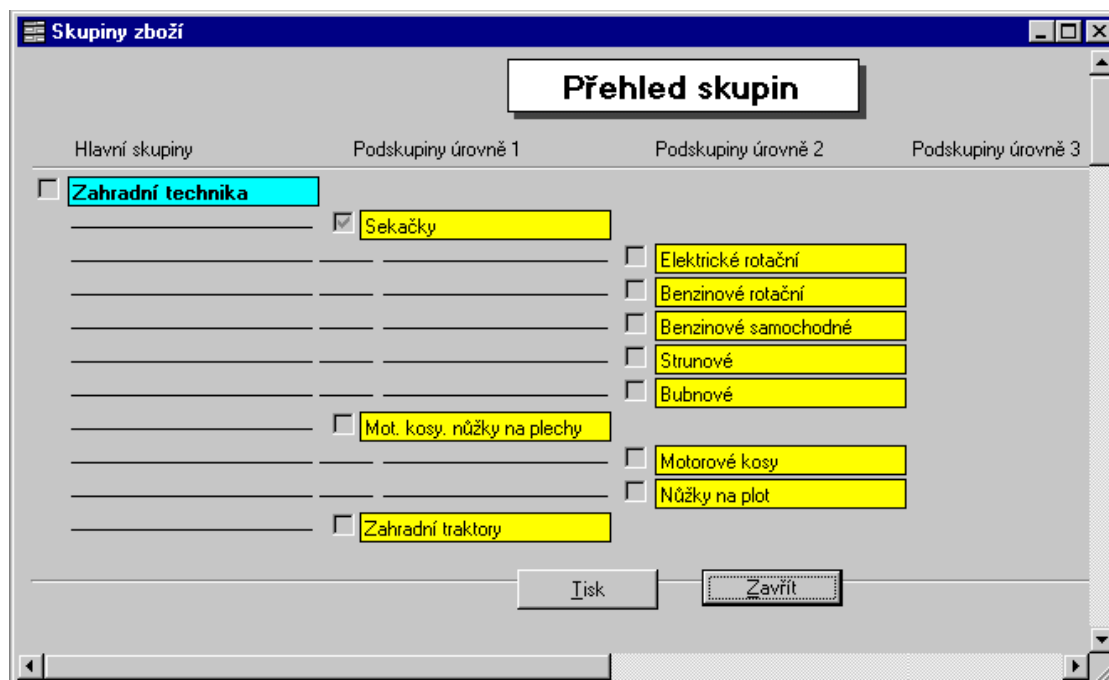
Skupiny zboží

Přehled skupin

Hlavní skupiny

Podskupiny úrovně 1

Podskupiny úrovně 2

Podskupiny úrovně 3

Zahradní technika

Sekačky

Elektrické rotační

Benzinové rotační

Benzinové samochodné

Strunové

Bubnové

Mot. kosy. nůžky na plechy

Motorové kosy

Nůžky na plot

Zahradní traktory

Tisk

Zavřít